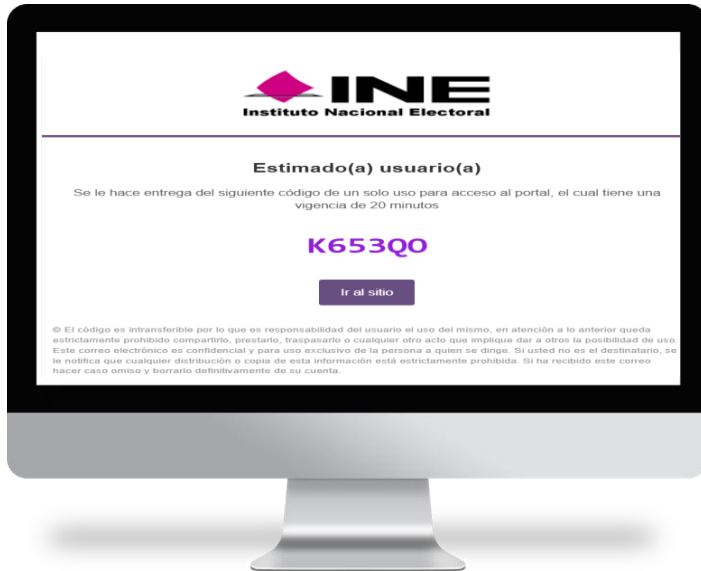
INE
Instituto Nacional Electoral

Estimado(a) usuario(a)

Se le hace entrega del siguiente código de un solo uso para acceso al portal, el cual tiene una vigencia de 20 minutos

K653Q0

Ir al sitio

© El código es intransferible por lo que es responsabilidad del usuario el uso del mismo, en atención a lo anterior queda estrictamente prohibido compartirlo, prestarlo, traspasarlo o cualquier otro acto que implique dar a otros la posibilidad de uso. Este correo electrónico es confidencial y para uso exclusivo de la persona a quien se dirige. Si usted no es el destinatario, se le notifica que cualquier distribución o copia de esta información está estrictamente prohibida. Si ha recibido este correo hacer caso omiso y borrarlo definitivamente de su cuenta.